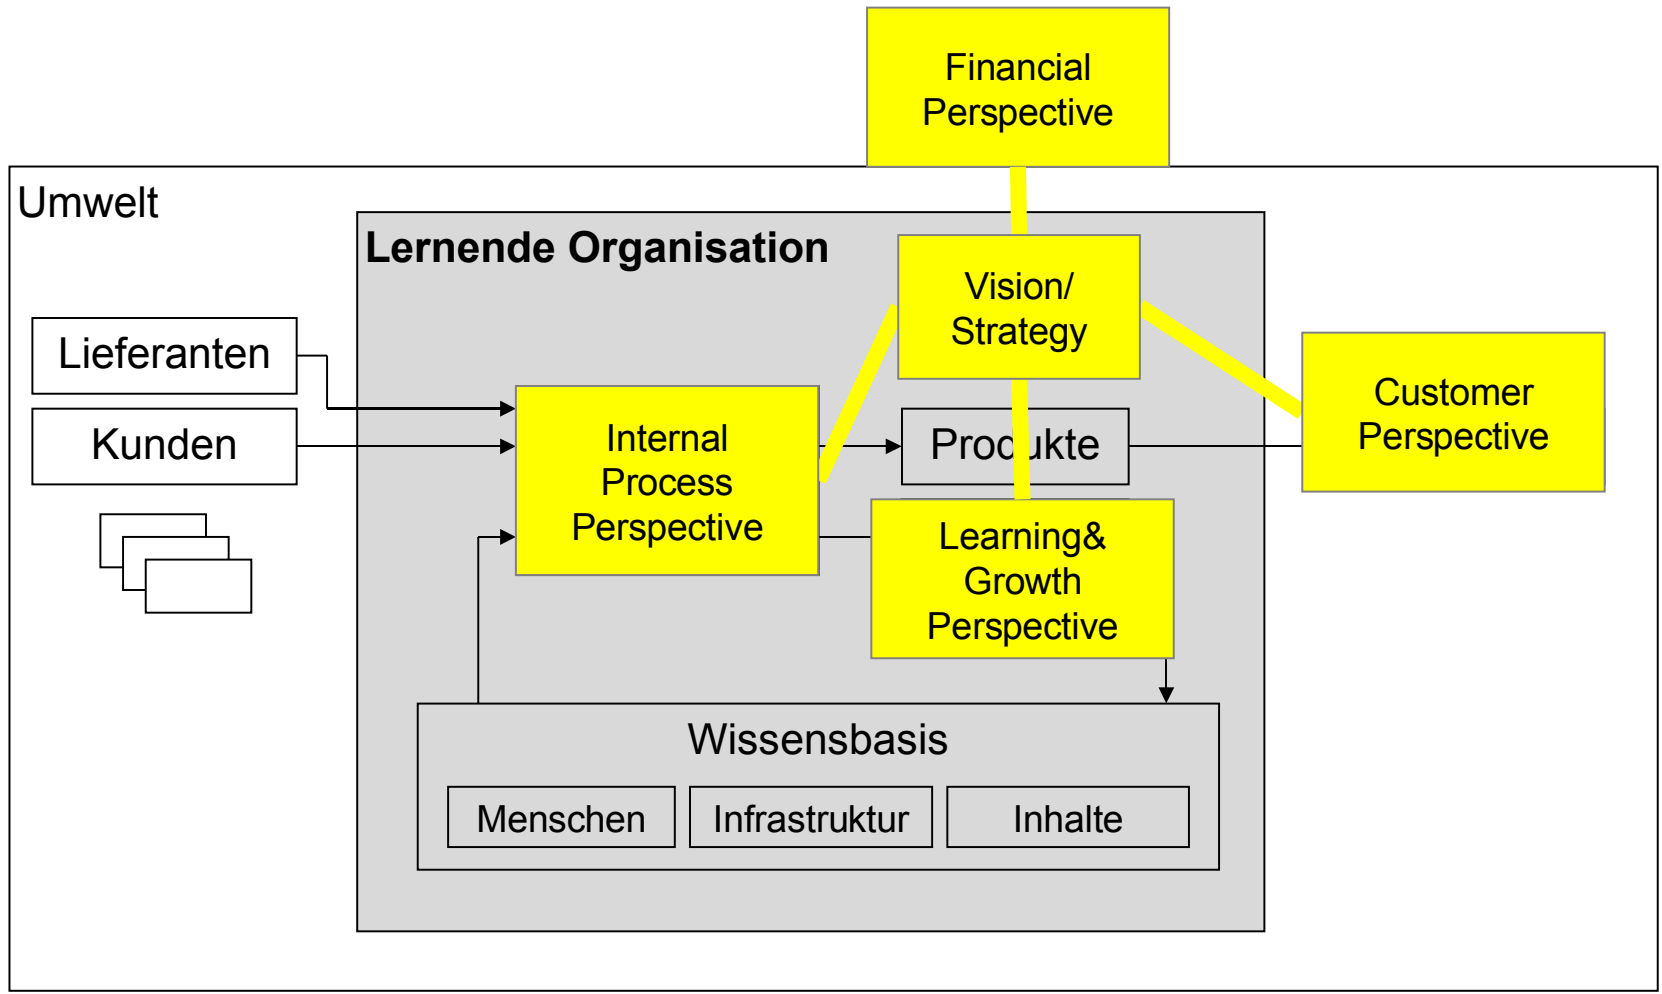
Financial Perspective

Umwelt

Lernende Organisation

Vision/ Strategy

Lieferanten

Kunden

Internal Process Perspective

Produkte

Customer Perspective

Learning& Growth Perspective

Wissensbasis

Menschen

Infrastruktur

Inhalte